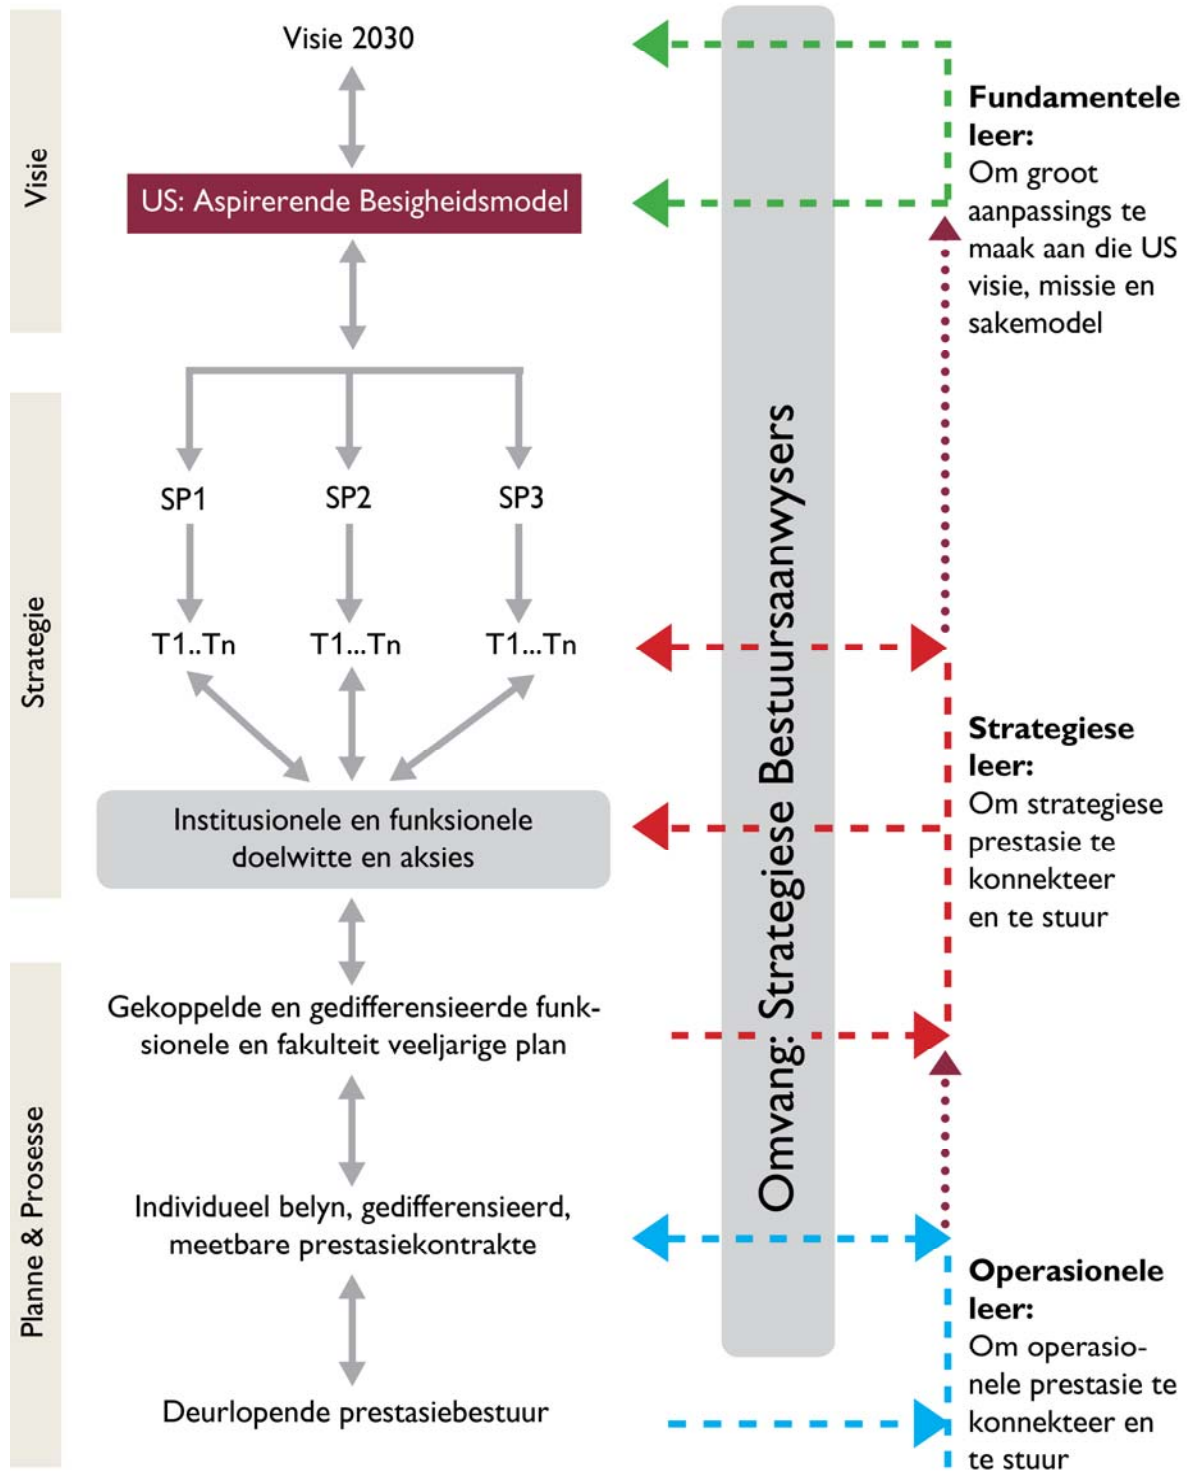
Visie

Strategie

Planne & Prosesse

Visie 2030

US: Aspirerende Besigheidsmodel

SP1

SP2

SP3

T1..Tn

T1...Tn

T1...Tn

Institusionele en funksionele doelwitte en aksies

Gekoppelde en gedifferensieerde funksionele en fakulteit veeljarige plan

Individueel belyn, gedifferensieerd, meetbare prestasiekontrakte

Deurlopende prestasiebestuur

Omvang: Strategiese Bestuursaanwysers

Fundamentele leer:
Om groot aanpassings te maak aan die US visie, missie en sakemodel

Strategiese leer:
Om strategiese prestasie te konnekteer en te stuur

Operasionele leer:
Om operasionele prestasie te konnekteer en te stuur